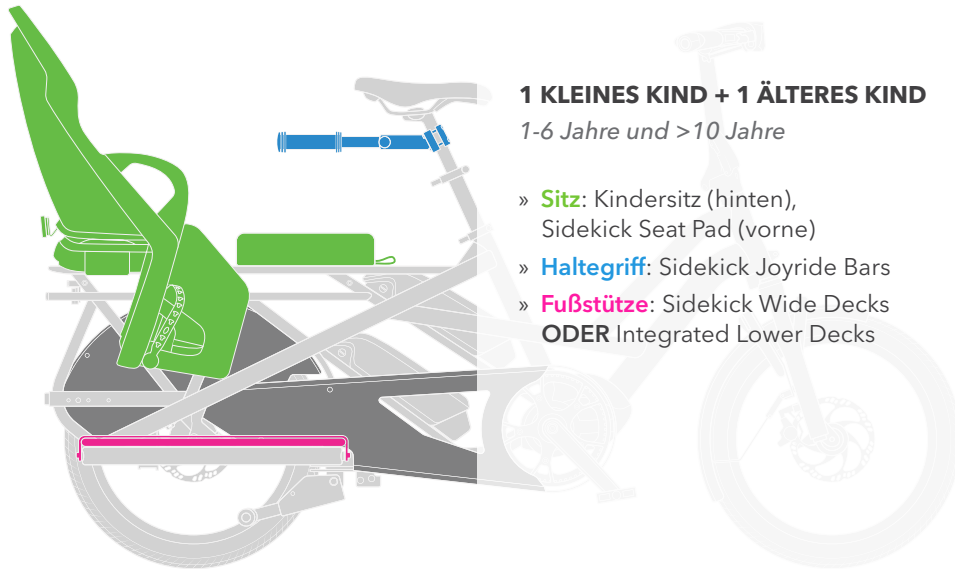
1 KLEINES KIND + 1 ÄLTERES KIND

1-6 Jahre und >10 Jahre

» Sitz: Kindersitz (hinten), Sidekick Seat Pad (vorne)

» Haltegriff: Sidekick Joyride Bars

» Fußstütze: Sidekick Wide Decks ODER Integrated Lower Decks